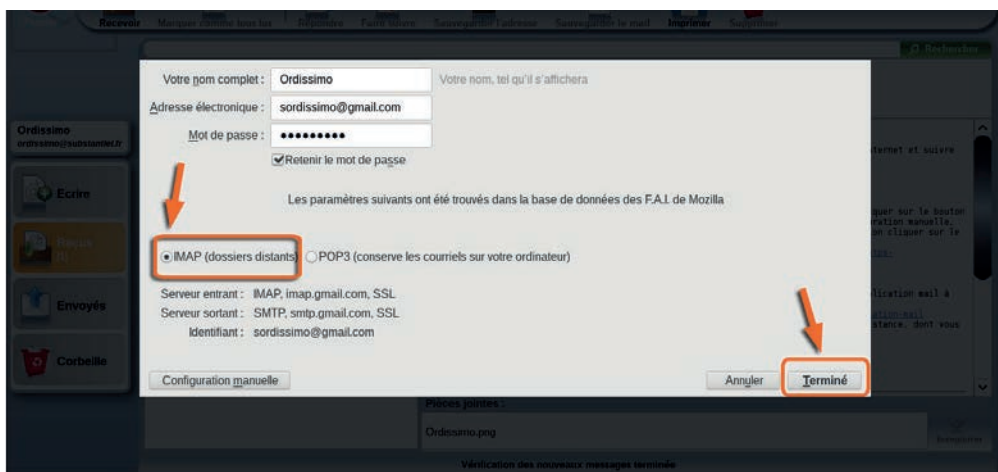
Recevoir Marquer comme tous lus Répondre Faire suivre Sauvegarder l'adresse Sauvegarder le mail Imprimer Supprimer

Rechercher

Ordissimo
ordissimo@substantiel.fr

Ecrire

Reçus (1)

Envoyés

Corbeille

Votre nom complet : Ordissimo Votre nom, tel qu'il s'affichera

Adresse électronique : sordissimo@gmail.com

Mot de passe : ••••••••••

Retenir le mot de passe

Les paramètres suivants ont été trouvés dans la base de données des F.A.I. de Mozilla

IMAP (dossiers distants) POP3 (conserve les courriels sur votre ordinateur)

Serveur entrant : IMAP, imap.gmail.com, SSL

Serveur sortant : SMTP, smtp.gmail.com, SSL

Identifiant : sordissimo@gmail.com

Configuration manuelle

Annuler Terminé

internet et suivre

quer sur le bouton
ration manuelle,
on cliquer sur le

lication mail à
ation-mail
stance, dont vous

Pièces jointes :

Ordissimo.png

Enregistrer

Vérification des nouveaux messages terminée